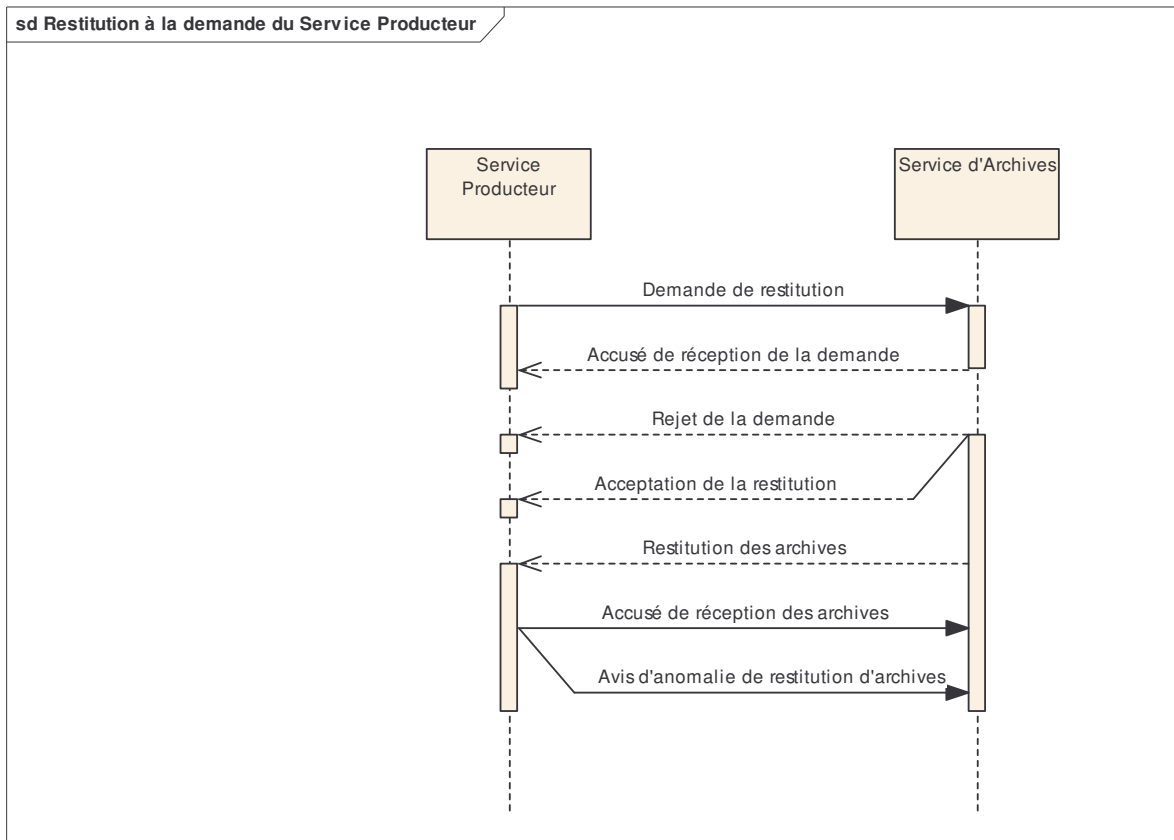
sd Restitution à la demande du Service Producteur

Service Producteur

Service d'Archives

Demande de restitution

Accusé de réception de la demande

Rejet de la demande

Acceptation de la restitution

Restitution des archives

Accusé de réception des archives

Avis d'anomalie de restitution d'archives